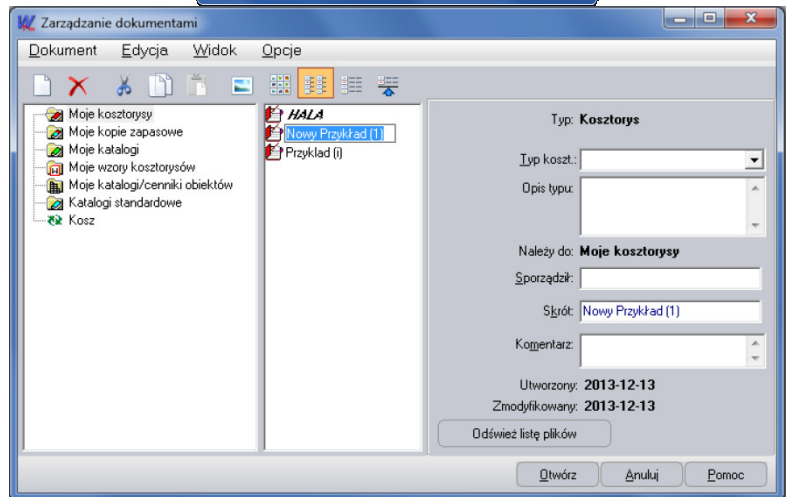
Zarządzanie dokumentami

Dokument Edycja Widok Opcje

Moje kosztorysy
Moje kopie zapasowe
Moje katalogi
Moje wzory kosztorysów
Moje katalogi/cenniki obiektów
Katalogi standardowe
Kosz

HALA
Nowy Przykład (1)
Przyklad (i)

Typ: Kosztorys

Typ koszt.:

Opis typu:

Należy do: Moje kosztorysy

Sporządził:

Skrót: Nowy Przykład (1)

Komentarz:

Utworzony: 2013-12-13

Zmodyfikowany: 2013-12-13

Odśwież listę plików

Otwórz Anuluj Pomoc